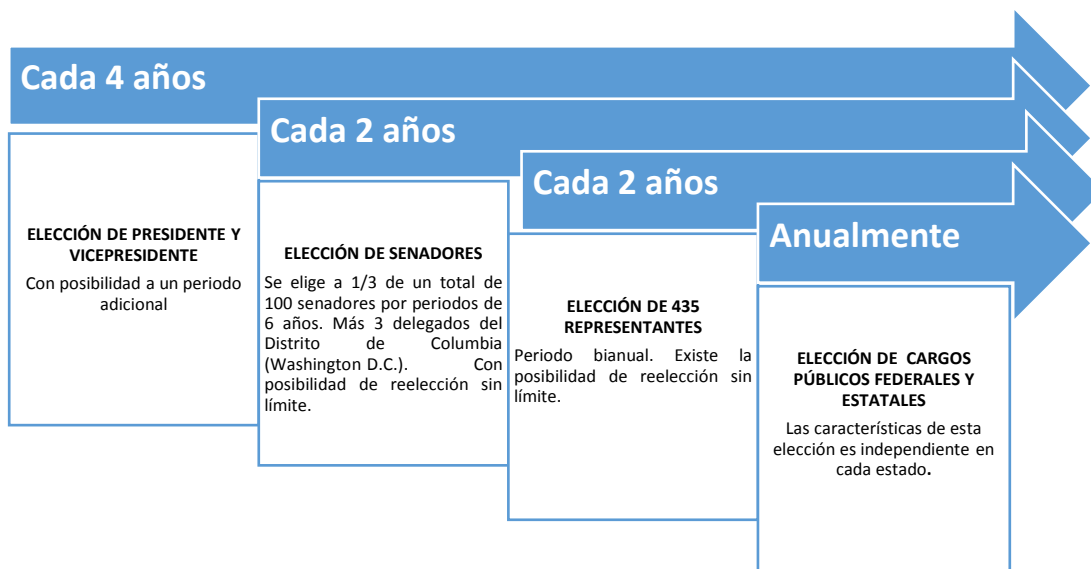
Cada 4 años

ELECCIÓN DE PRESIDENTE Y VICEPRESIDENTE

Con posibilidad a un periodo adicional

Cada 2 años

ELECCIÓN DE SENADORES

Se elige a 1/3 de un total de 100 senadores por periodos de 6 años. Más 3 delegados del Distrito de Columbia (Washington D.C.). Con posibilidad de reelección sin límite.

Cada 2 años

ELECCIÓN DE 435 REPRESENTANTES

Periodo bianual. Existe la posibilidad de reelección sin límite.

Anualmente

ELECCIÓN DE CARGOS PÚBLICOS FEDERALES Y ESTATALES

Las características de esta elección es independiente en cada estado.